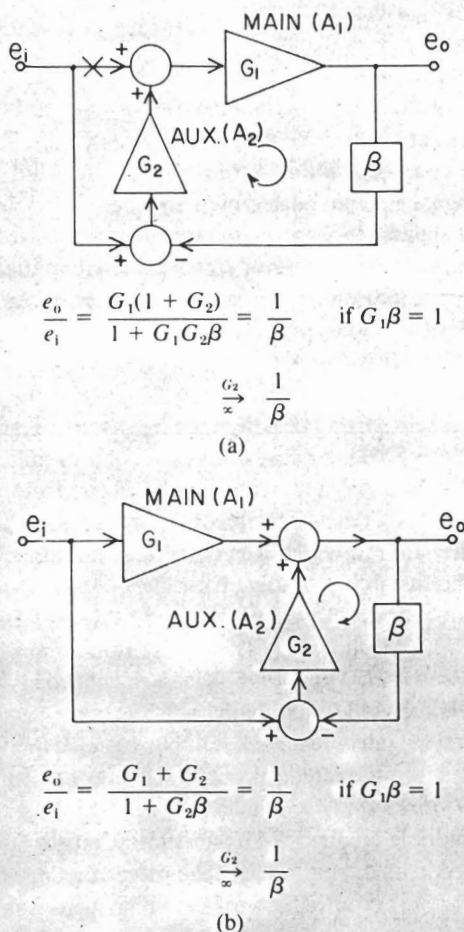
MAIN $(A_1)$

$e_i$

$e_o$

$G_1$

AUX. $(A_2)$

$G_2$

$\beta$

+

+

+

−

$\frac{e_o}{e_i} = \frac{G_1(1 + G_2)}{1 + G_1G_2\beta} = \frac{1}{\beta}$ if $G_1\beta = 1$

$\xrightarrow[\infty]{G_2} \frac{1}{\beta}$

(a)

MAIN $(A_1)$

$e_i$

$e_o$

$G_1$

AUX. $(A_2)$

$G_2$

$\beta$

+

+

+

−

$\frac{e_o}{e_i} = \frac{G_1 + G_2}{1 + G_2\beta} = \frac{1}{\beta}$ if $G_1\beta = 1$

$\xrightarrow[\infty]{G_2} \frac{1}{\beta}$

(b)